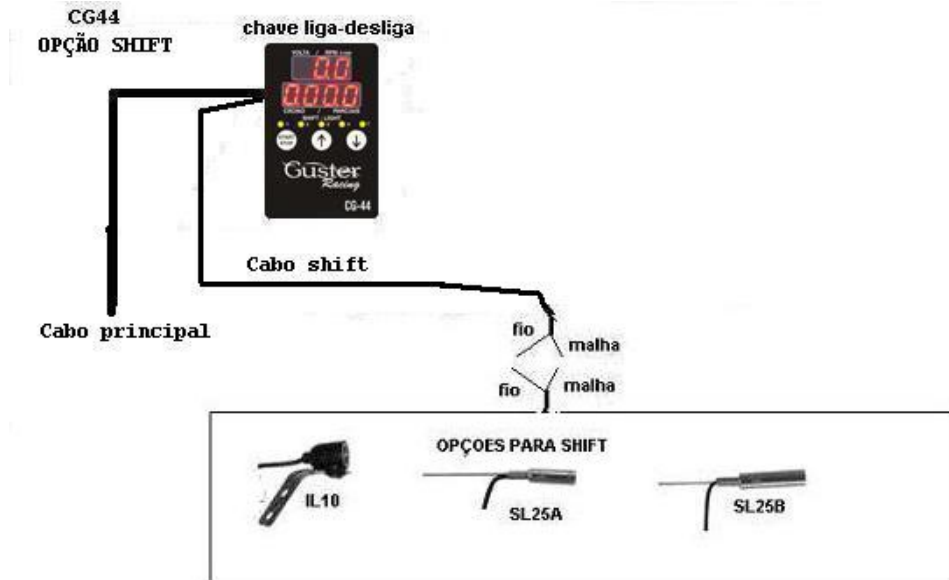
CG44
OPÇÃO SHIFT

chave liga-desliga

VOLTA / RPM Low
0.0
000.0
CRONO / PARCIAIS
SHIFT LIGHT
START STOP
Guster Racing
CG-44

Cabo shift

Cabo principal

fio
malha
fio
malha

OPÇOES PARA SHIFT

IL10

SL25A

SL25B